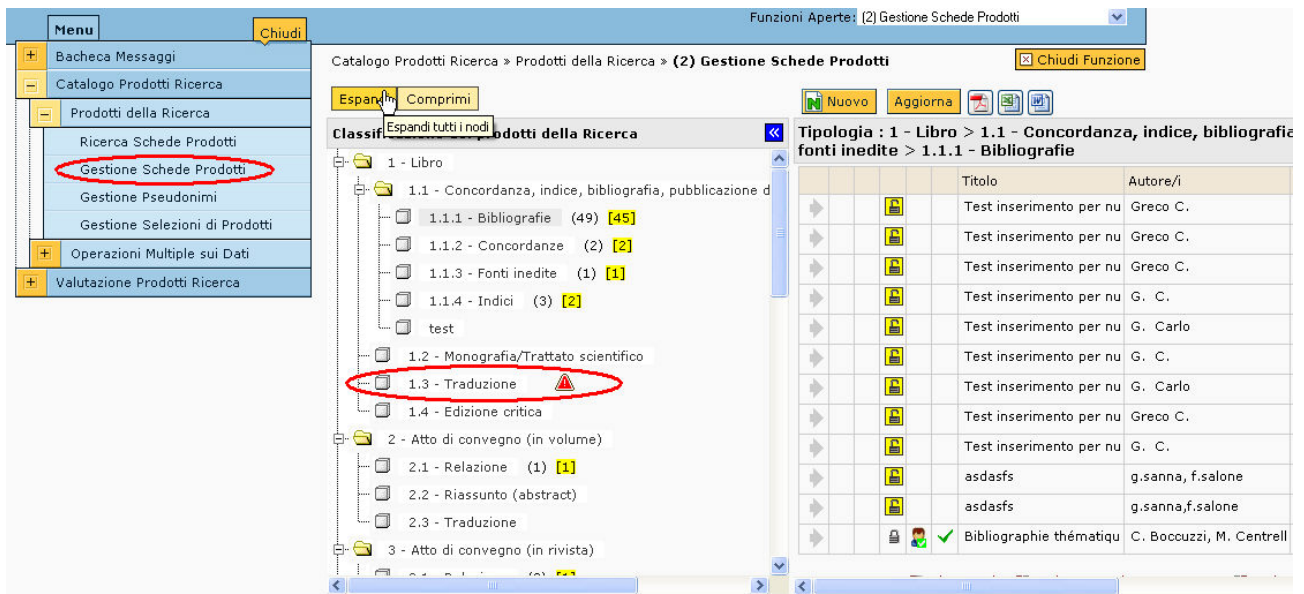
Menu
Chiudi
Funzioni Aperte: (2) Gestione Schede Prodotti
+ Bacheca Messaggi
− Catalogo Prodotti Ricerca
− Prodotti della Ricerca
Ricerca Schede Prodotti
Gestione Schede Prodotti
Gestione Pseudonimi
Gestione Selezioni di Prodotti
+ Operazioni Multiple sui Dati
+ Valutazione Prodotti Ricerca

Catalogo Prodotti Ricerca » Prodotti della Ricerca » **(2) Gestione Schede Prodotti**
Chiudi Funzione

Espan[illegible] Comprimi
Espandi tutti i nodi
Classi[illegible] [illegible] prodotti della Ricerca

1 - Libro
1.1 - Concordanza, indice, bibliografia, pubblicazione d
1.1.1 - Bibliografie (49) [45]
1.1.2 - Concordanze (2) [2]
1.1.3 - Fonti inedite (1) [1]
1.1.4 - Indici (3) [2]
test
1.2 - Monografia/Trattato scientifico
1.3 - Traduzione
1.4 - Edizione critica
2 - Atto di convegno (in volume)
2.1 - Relazione (1) [1]
2.2 - Riassunto (abstract)
2.3 - Traduzione
3 - Atto di convegno (in rivista)
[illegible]

Nuovo Aggiorna

**Tipologia : 1 - Libro > 1.1 - Concordanza, indice, bibliografia fonti inedite > 1.1.1 - Bibliografie**

| Titolo | Autore/i |
|---|---|
| Test inserimento per nu | Greco C. |
| Test inserimento per nu | Greco C. |
| Test inserimento per nu | Greco C. |
| Test inserimento per nu | G. C. |
| Test inserimento per nu | G. Carlo |
| Test inserimento per nu | G. C. |
| Test inserimento per nu | G. Carlo |
| Test inserimento per nu | Greco C. |
| Test inserimento per nu | G. C. |
| asdasfs | g.sanna, f.salone |
| asdasfs | g.sanna,f.salone |
| Bibliographie thématiqu | C. Boccuzzi, M. Centrell |